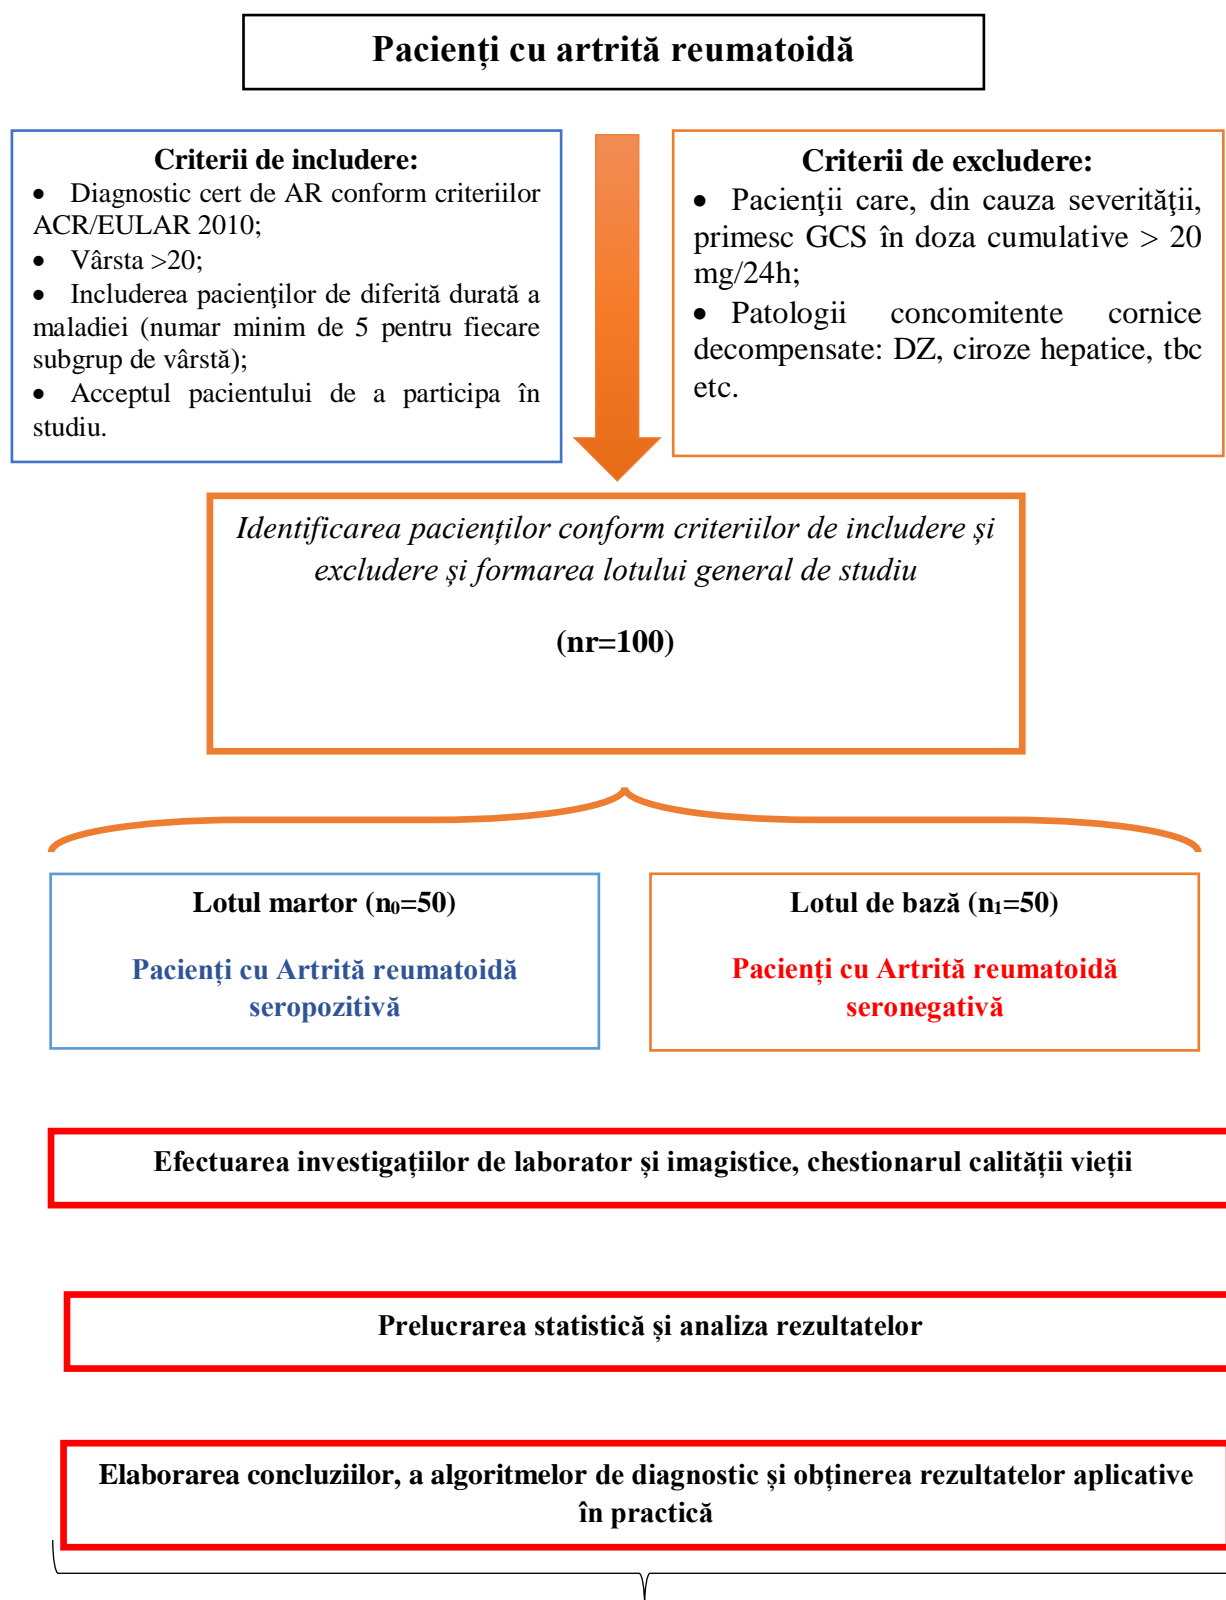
Pacienți cu artrită reumatoidă

Criterii de includere:
- Diagnostic cert de AR conform criteriilor ACR/EULAR 2010;
- Vârsta >20;
- Includerea pacienţilor de diferită durată a maladiei (numar minim de 5 pentru fiecare subgrup de vârstă);
- Acceptul pacientului de a participa în studiu.

Criterii de excludere:
- Pacienţii care, din cauza severităţii, primesc GCS în doza cumulative > 20 mg/24h;
- Patologii concomitente cornice decompensate: DZ, ciroze hepatice, tbc etc.

Identificarea pacienților conform criteriilor de includere și excludere și formarea lotului general de studiu

(nr=100)

Lotul martor ($n_0$=50)

Pacienți cu Artrită reumatoidă seropozitivă

Lotul de bază ($n_1$=50)

Pacienți cu Artrită reumatoidă seronegativă

Efectuarea investigațiilor de laborator și imagistice, chestionarul calității vieții

Prelucrarea statistică și analiza rezultatelor

Elaborarea concluziilor, a algoritmelor de diagnostic și obținerea rezultatelor aplicative în practică